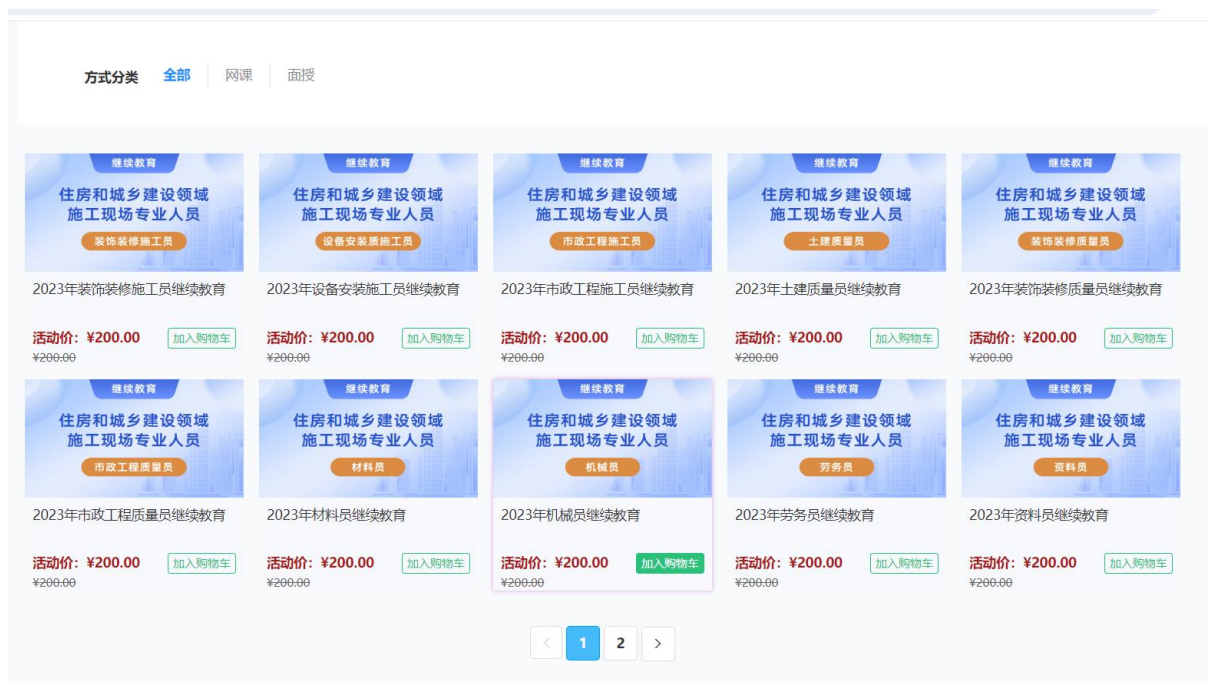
方式分类 全部 网课 面授

继续教育
住房和城乡建设领域
施工现场专业人员
装饰装修施工员
2023年装饰装修施工员继续教育
活动价：¥200.00 加入购物车
¥200.00

继续教育
住房和城乡建设领域
施工现场专业人员
设备安装质施工员
2023年设备安装施工员继续教育
活动价：¥200.00 加入购物车
¥200.00

继续教育
住房和城乡建设领域
施工现场专业人员
市政工程施工员
2023年市政工程施工员继续教育
活动价：¥200.00 加入购物车
¥200.00

继续教育
住房和城乡建设领域
施工现场专业人员
土建质量员
2023年土建质量员继续教育
活动价：¥200.00 加入购物车
¥200.00

继续教育
住房和城乡建设领域
施工现场专业人员
装饰装修质量员
2023年装饰装修质量员继续教育
活动价：¥200.00 加入购物车
¥200.00

继续教育
住房和城乡建设领域
施工现场专业人员
市政工程质量员
2023年市政工程质量员继续教育
活动价：¥200.00 加入购物车
¥200.00

继续教育
住房和城乡建设领域
施工现场专业人员
材料员
2023年材料员继续教育
活动价：¥200.00 加入购物车
¥200.00

继续教育
住房和城乡建设领域
施工现场专业人员
机械员
2023年机械员继续教育
活动价：¥200.00 加入购物车
¥200.00

继续教育
住房和城乡建设领域
施工现场专业人员
劳务员
2023年劳务员继续教育
活动价：¥200.00 加入购物车
¥200.00

继续教育
住房和城乡建设领域
施工现场专业人员
资料员
2023年资料员继续教育
活动价：¥200.00 加入购物车
¥200.00

< 1 2 >